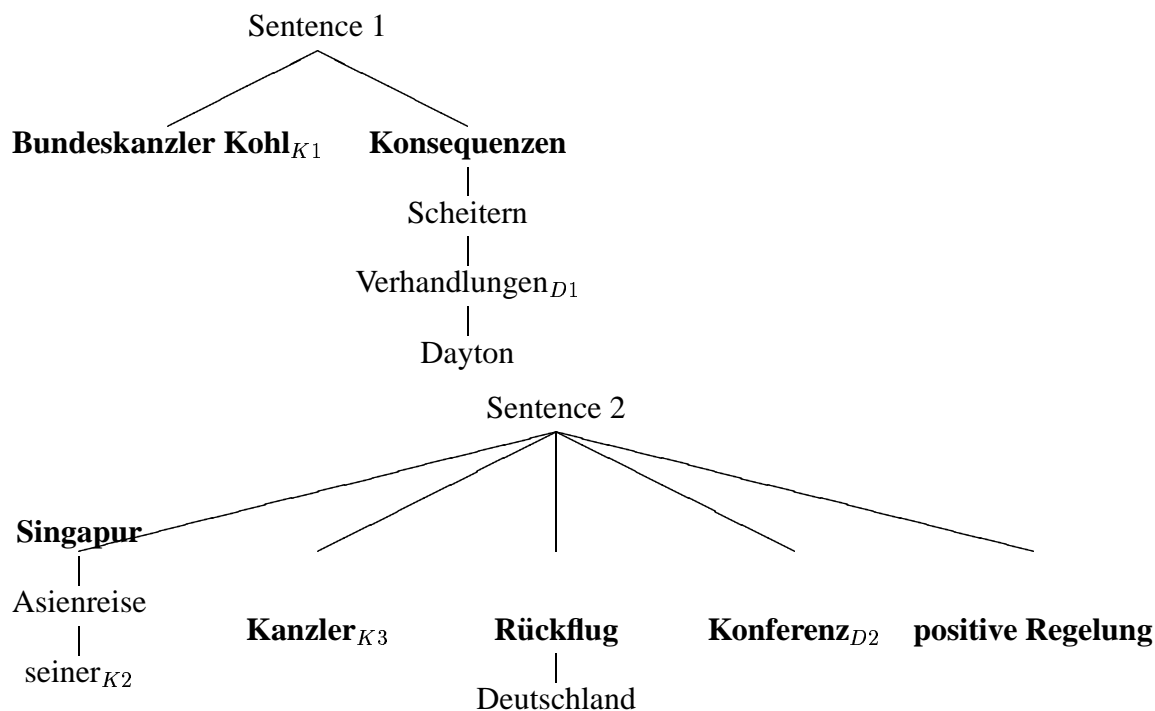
Sentence 1

Bundeskanzler Kohl$_{K1}$ Konsequenzen

Scheitern

Verhandlungen$_{D1}$

Dayton

Sentence 2

Singapur

Asienreise

seiner$_{K2}$

Kanzler$_{K3}$ Rückflug Konferenz$_{D2}$ positive Regelung

Deutschland